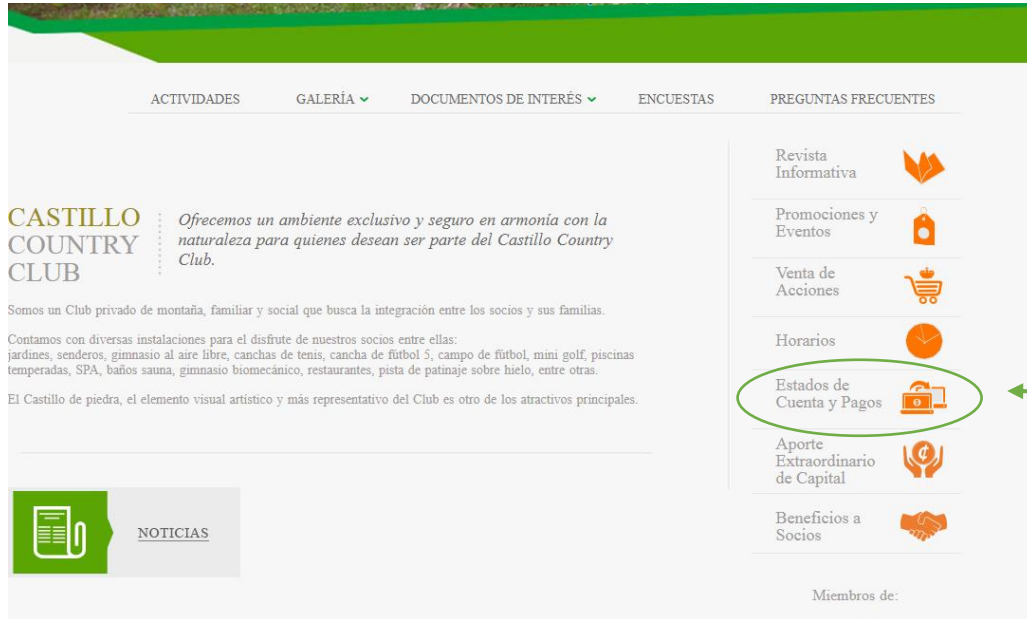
ACTIVIDADES GALERÍA DOCUMENTOS DE INTERÉS ENCUESTAS PREGUNTAS FRECUENTES

CASTILLO COUNTRY CLUB

Ofrecemos un ambiente exclusivo y seguro en armonía con la naturaleza para quienes desean ser parte del Castillo Country Club.

Somos un Club privado de montaña, familiar y social que busca la integración entre los socios y sus familias.

Contamos con diversas instalaciones para el disfrute de nuestros socios entre ellas: jardines, senderos, gimnasio al aire libre, canchas de tenis, cancha de fútbol 5, campo de fútbol, mini golf, piscinas temperadas, SPA, baños sauna, gimnasio biomecánico, restaurantes, pista de patinaje sobre hielo, entre otras.

El Castillo de piedra, el elemento visual artístico y más representativo del Club es otro de los atractivos principales.

NOTICIAS

Revista Informativa

Promociones y Eventos

Venta de Acciones

Horarios

Estados de Cuenta y Pagos

Aporte Extraordinario de Capital

Beneficios a Socios

Miembros de: